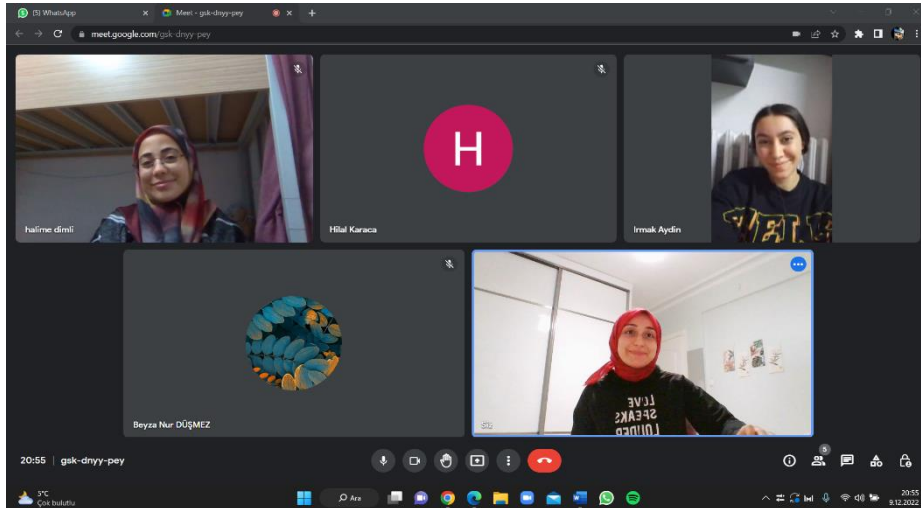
(5) WhatsApp
Meet - gsk-dnyy-pey
meet.google.com/gsk-dnyy-pey

H

halime dimli
Hilal Karaca
Irmak Aydin
Beyza Nur DÜŞMEZ
Siz

LOVE SPEAKS LOUDER

20:55 | gsk-dnyy-pey

5

5°C
Çok bulutlu
Ara
20:55
9.12.2022